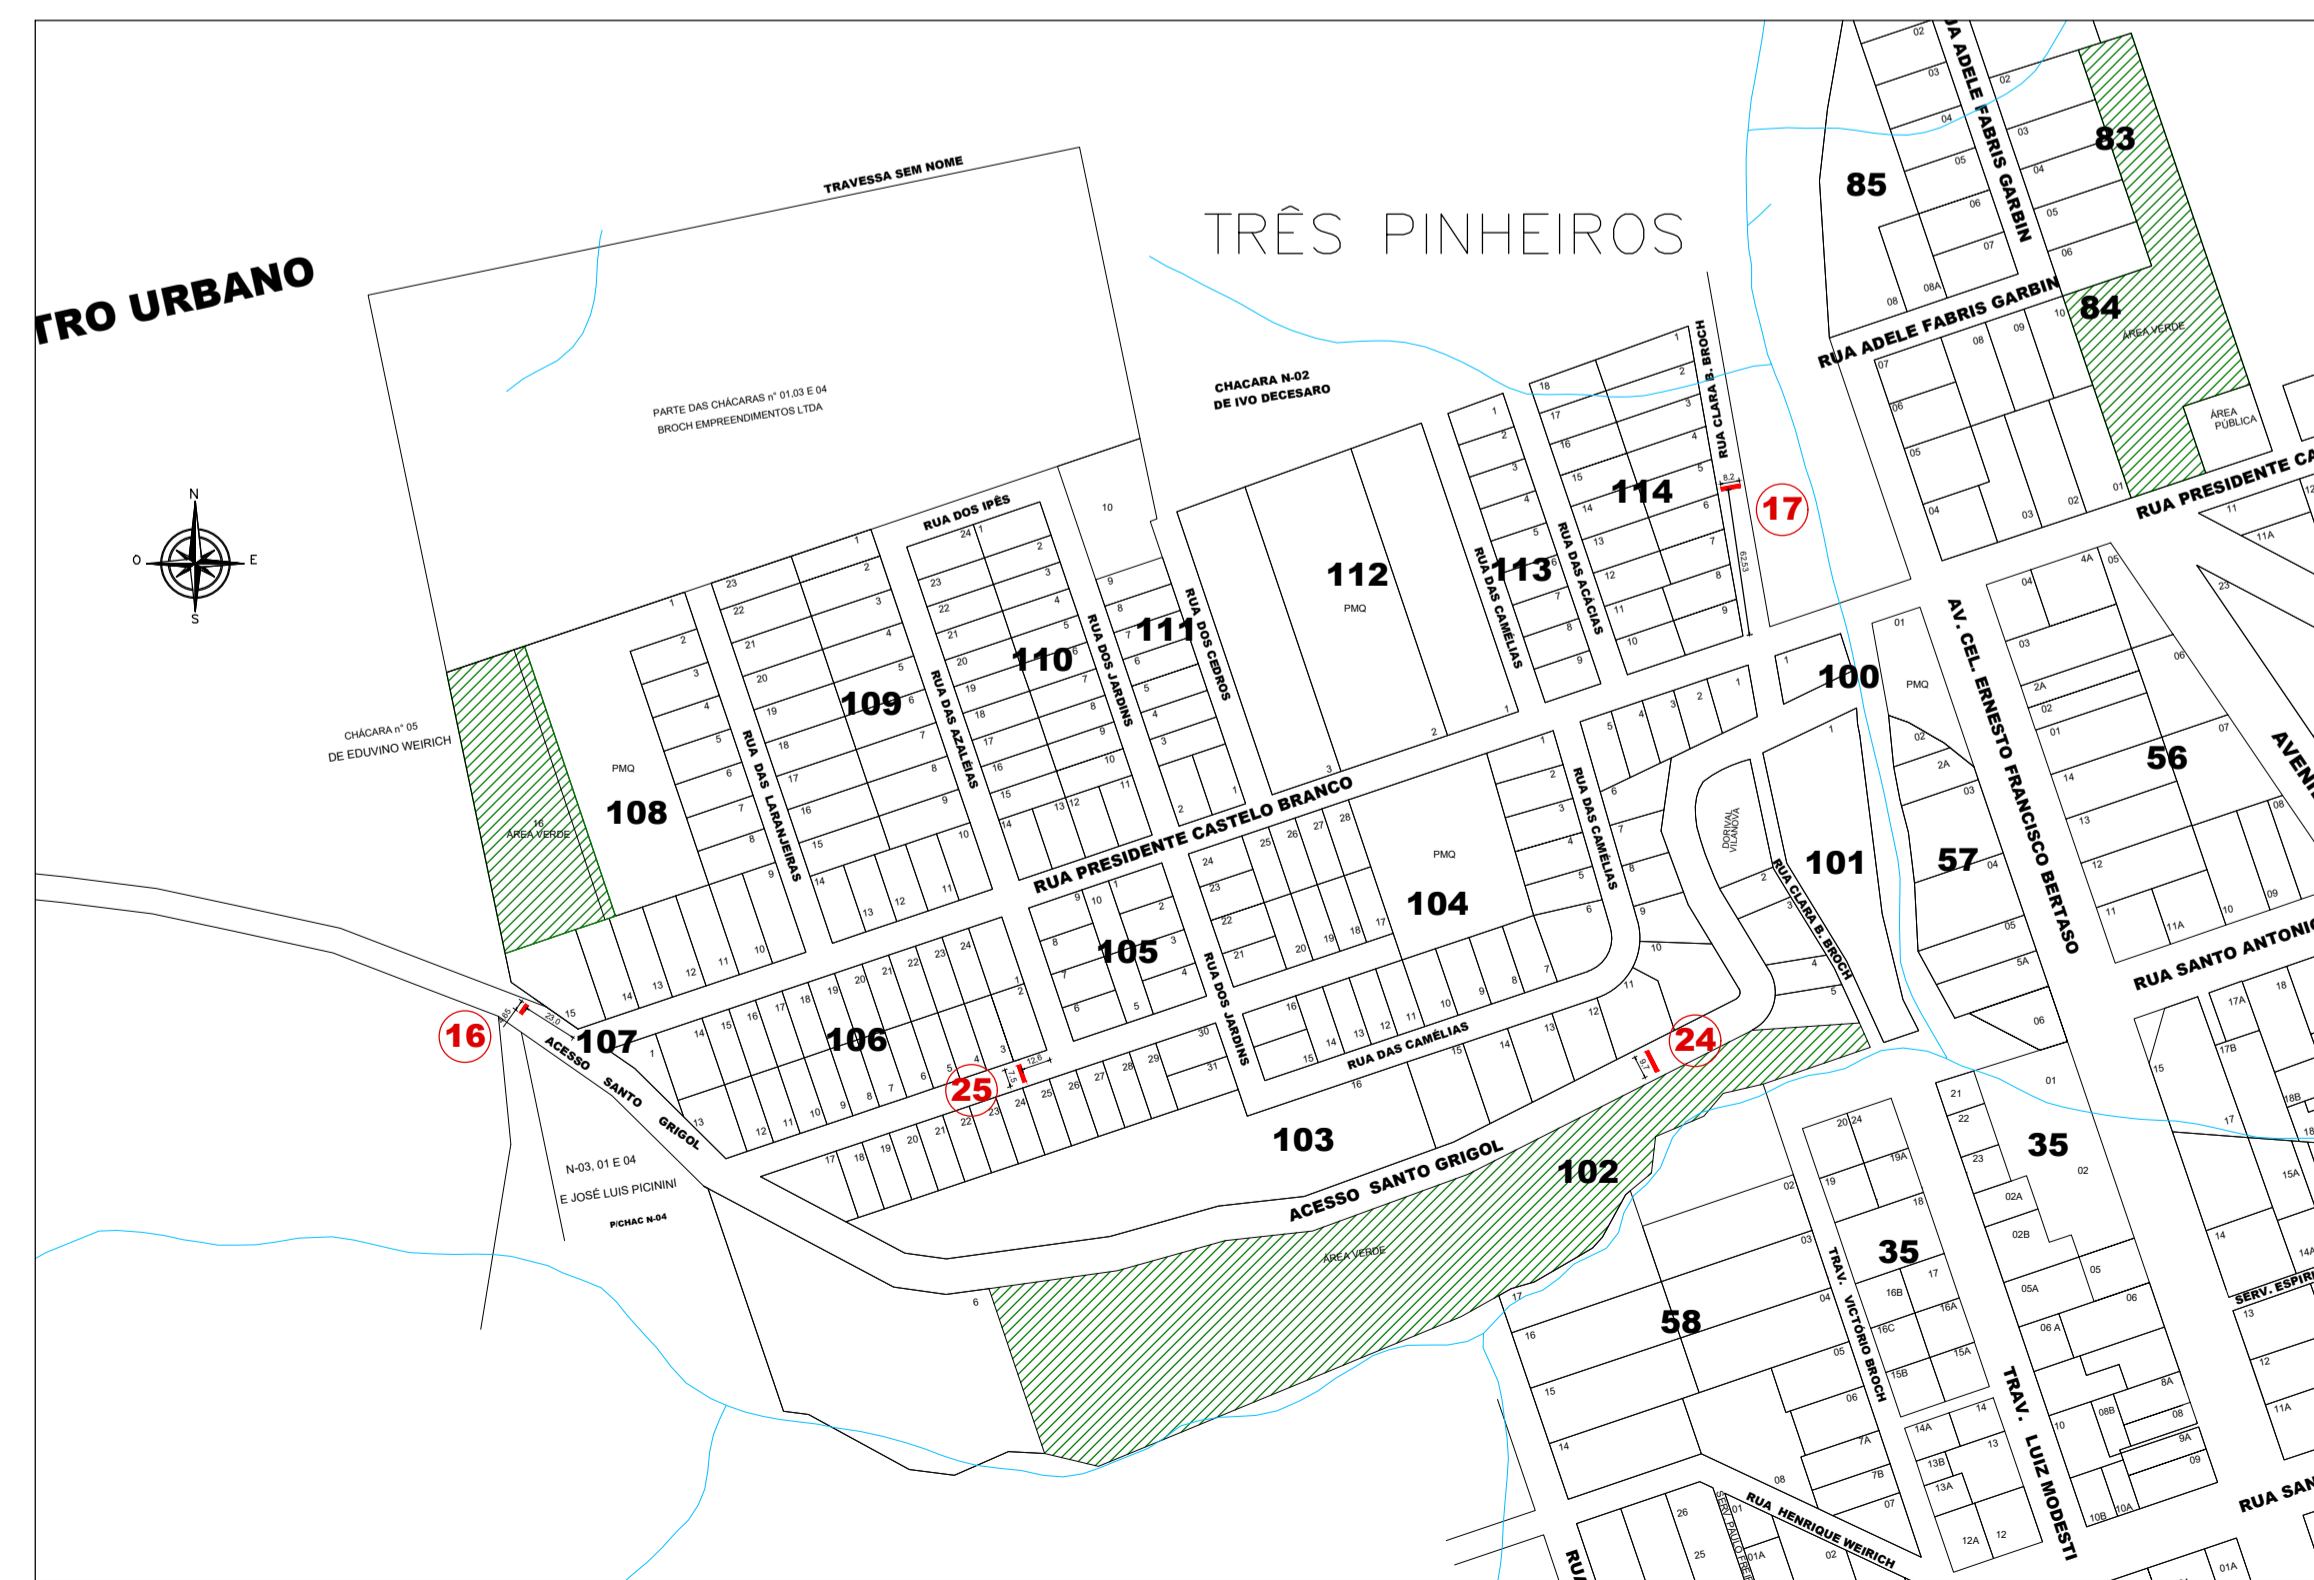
TRO URBANO

TRÊS PINHEIROS

TRAVESSA SEM NOME

PARTE DAS CHÁCARAS n° 01,03 E 04
BROCH EMPREENDIMENTOS LTDA

CHACARA N-02
DE IVO DECESARO

CHÁCARA n° 05
DE EDUVINO WEIRICH

N-03, 01 E 04
E JOSÉ LUIS PICININI
P/CHAC N-04

N
O E
S

RUA DOS IPÊS
RUA DAS LARANJEIRAS
RUA DAS AZALÉIAS
RUA DOS JARDINS
RUA DOS CEDROS
RUA DAS CAMÉLIAS
RUA DAS ACÁCIAS
RUA CLARA B. BROCH
RUA PRESIDENTE CASTELO BRANCO
RUA DAS CAMÉLIAS
RUA DOS JARDINS
ACESSO SANTO GRIGOL
ACESSO SANTO GRIGOL
RUA CLARA B. BROCH
RUA ADELE FABRIS GARBIN
RUA ADELE FABRIS GARBIN
RUA PRESIDENTE CA
AV. CEL. ERNESTO FRANCISCO BERTASO
RUA SANTO ANTONI
AVENI
TRAV. VICTÓRIO BROCH
TRAV. LUIZ MODESTI
RUA HENRIQUE WEIRICH
SERV. PAULO PRE
SERV. ESPIRI
RUA SAN
RUA

DORIVAL VILANOVA

107 108 109 110 111 112 113 114 106 105 104 103 102 101 100 85 83 84 56 57 35 35 58

16 17 24 25

PMQ
PMQ
PMQ
PMQ
ÁREA VERDE
ÁREA VERDE
ÁREA VERDE
ÁREA PÚBLICA

8.2
62,53
23.0
12.6
7.5
9.7
8.5